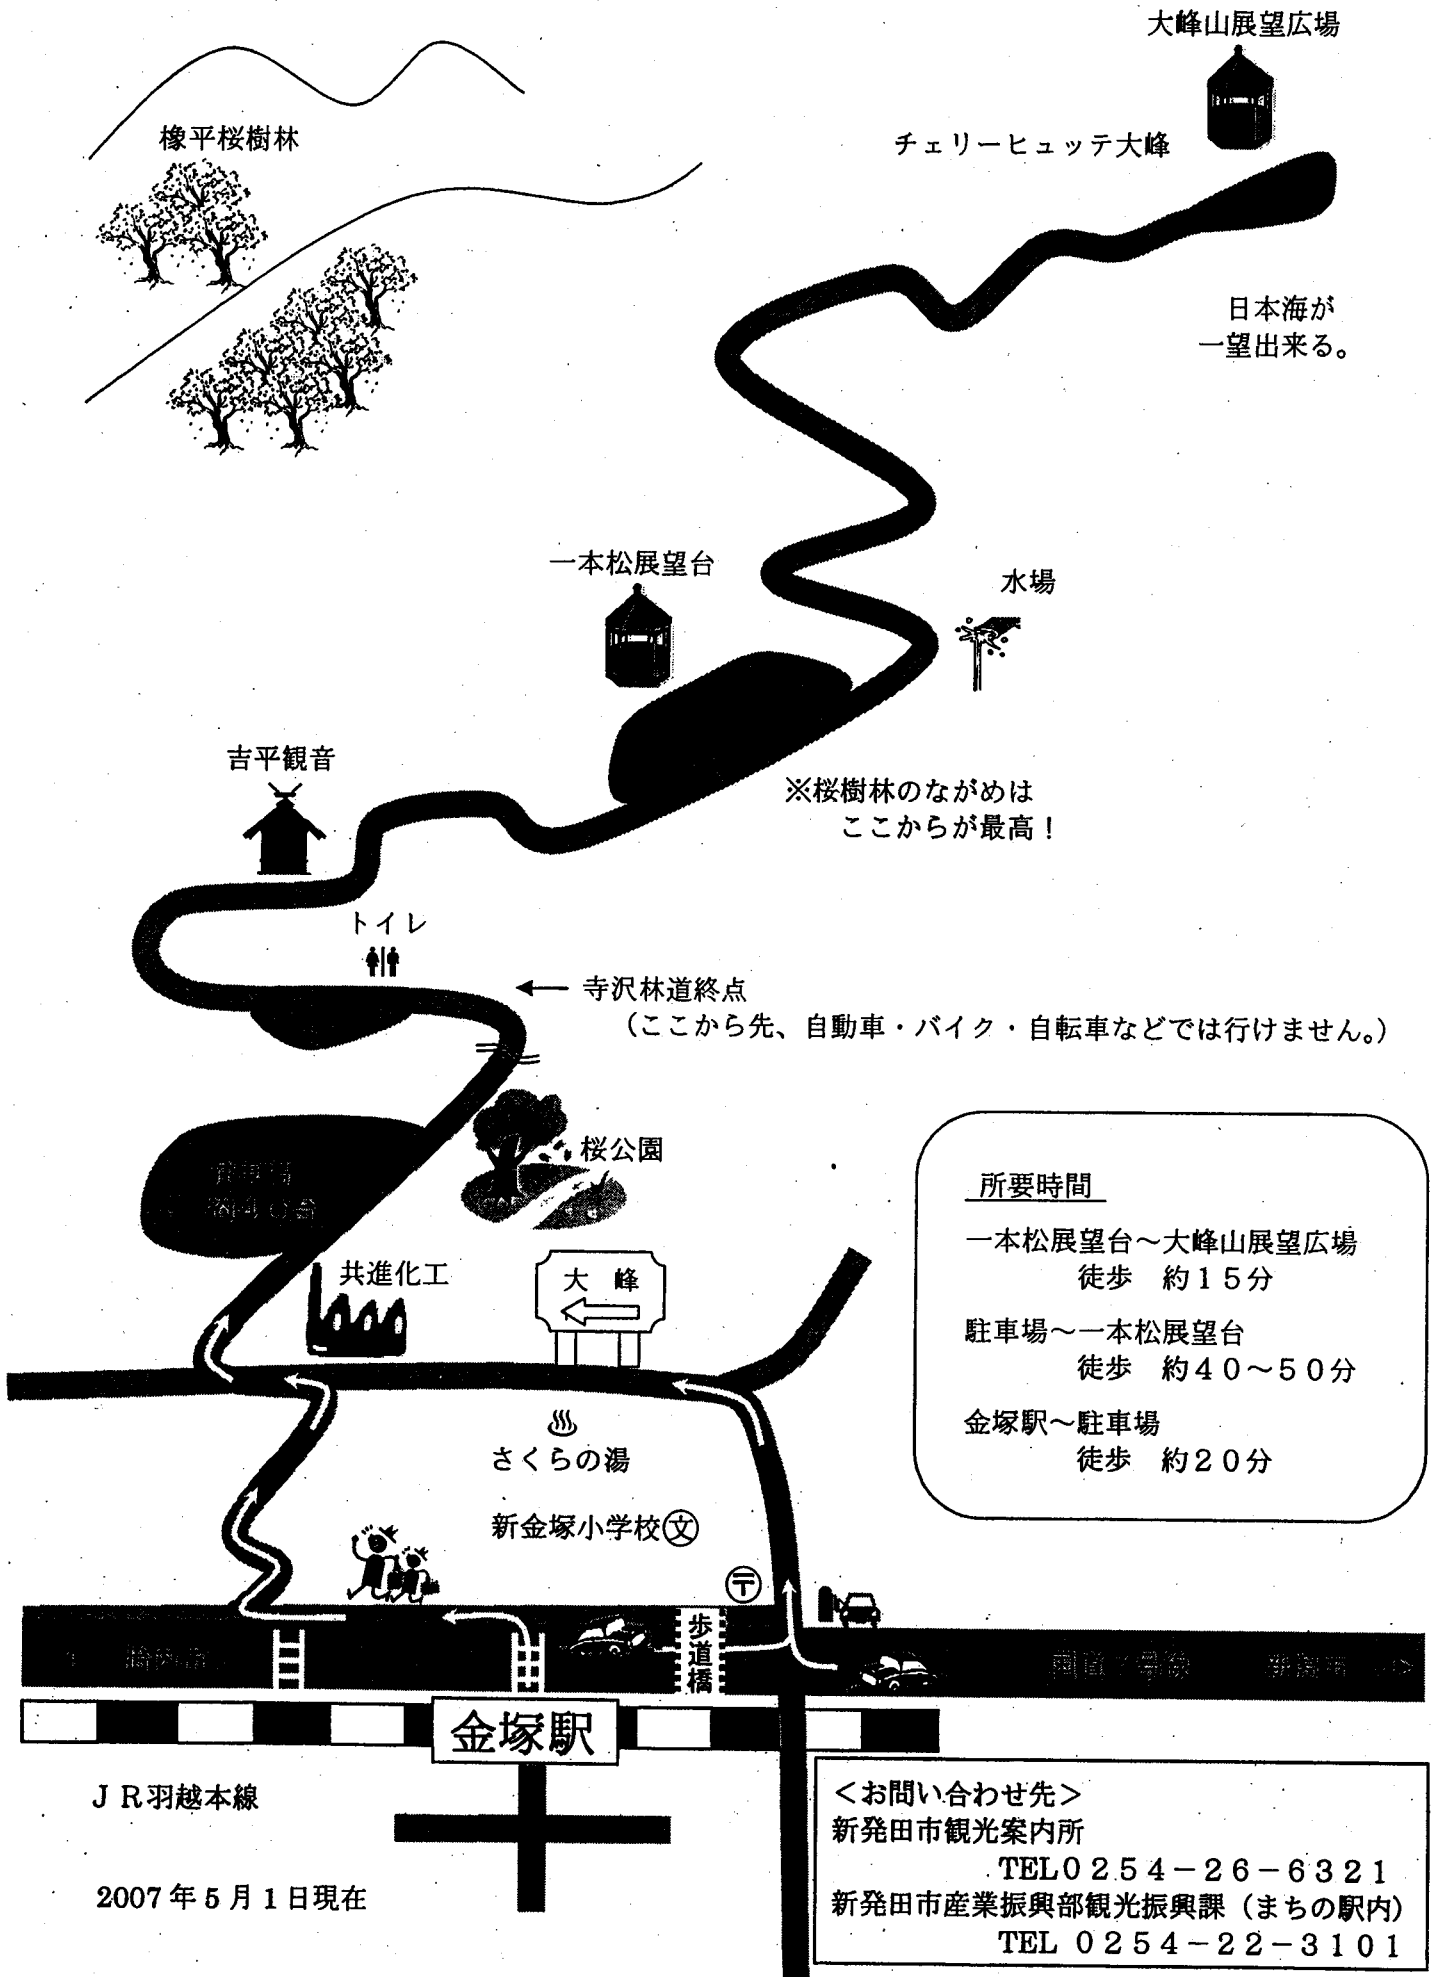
大峰山展望広場

橡平桜樹林

チェリーヒュッテ大峰

日本海が
一望出来る。

一本松展望台

水場

吉平観音

※桜樹林のながめは
ここからが最高！

トイレ

寺沢林道終点
（ここから先、自動車・バイク・自転車などでは行けません。）

桜公園

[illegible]

所要時間

一本松展望台～大峰山展望広場
徒歩　約１５分

駐車場～一本松展望台
徒歩　約４０～５０分

金塚駅～駐車場
徒歩　約２０分

共進化工

大　峰

さくらの湯

新金塚小学校

歩道橋

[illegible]

国道７号線　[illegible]

金塚駅

ＪＲ羽越本線

2007年5月1日現在

＜お問い合わせ先＞
新発田市観光案内所
TEL０２５４－２６－６３２１
新発田市産業振興部観光振興課（まちの駅内）
TEL ０２５４－２２－３１０１